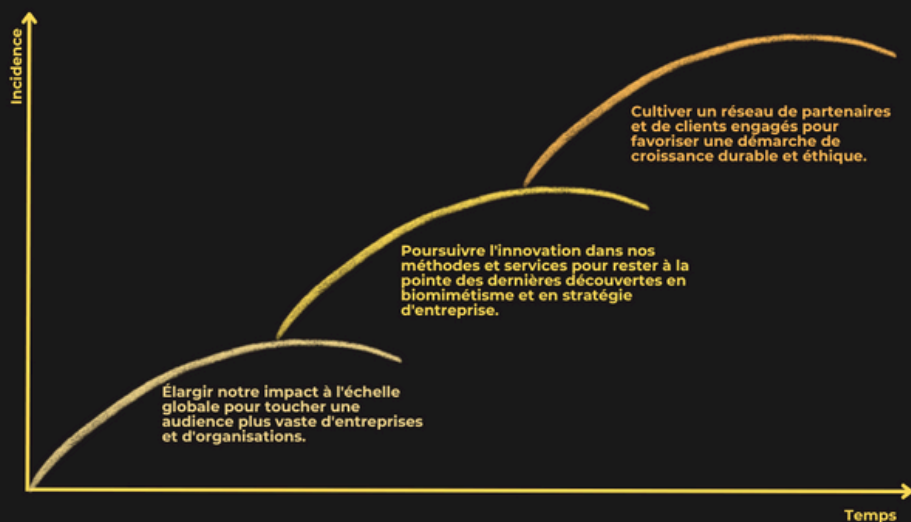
Incidence

Cultiver un réseau de partenaires et de clients engagés pour favoriser une démarche de croissance durable et éthique.

Poursuivre l'innovation dans nos méthodes et services pour rester à la pointe des dernières découvertes en biomimétisme et en stratégie d'entreprise.

Élargir notre impact à l'échelle globale pour toucher une audience plus vaste d'entreprises et d'organisations.

Temps